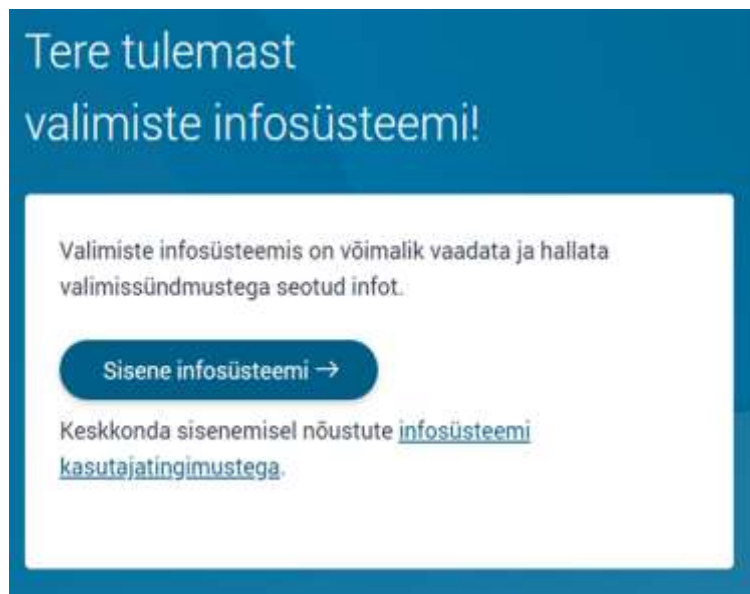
Tere tulemast valimiste infosüsteemi!

Valimiste infosüsteemis on võimalik vaadata ja hallata valimissündmustega seotud infot.

Sisene infosüsteemi →

Keskkonda sisenemisel nõustute infosüsteemi kasutajatingimustega.